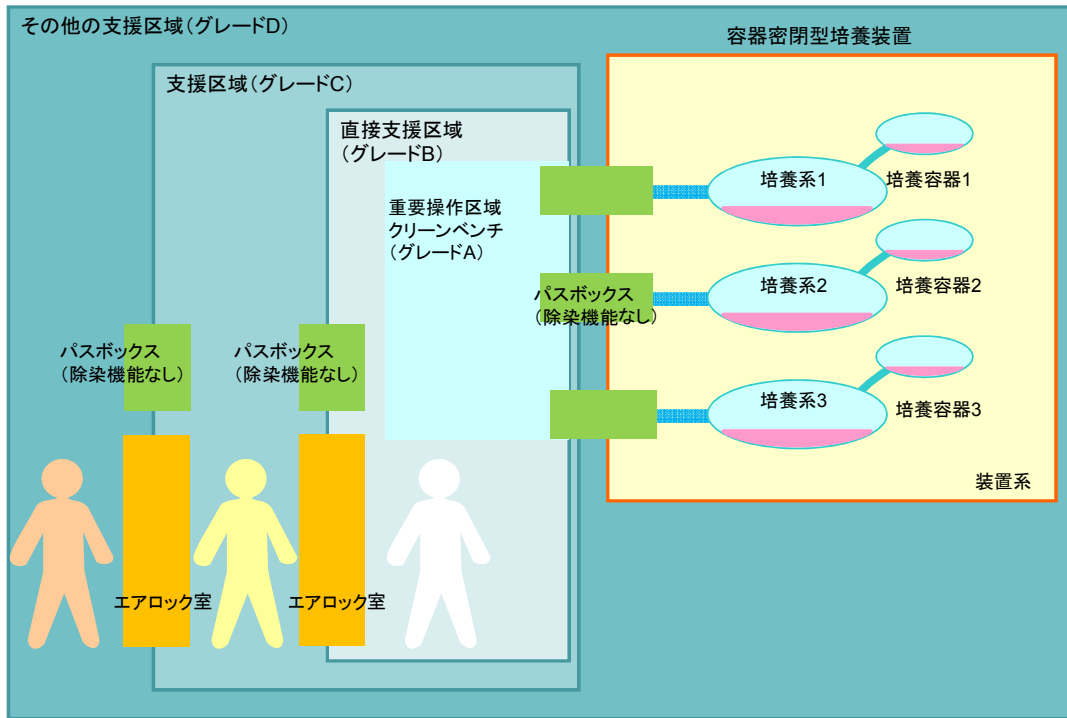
その他の支援区域（グレードD）

支援区域（グレードC）

直接支援区域
（グレードB）

重要操作区域
クリーンベンチ
（グレードA）

容器密閉型培養装置

培養系1
培養容器1

パスボックス
（除染機能なし）

培養系2
培養容器2

培養系3
培養容器3

装置系

パスボックス
（除染機能なし）

パスボックス
（除染機能なし）

エアロック室

エアロック室